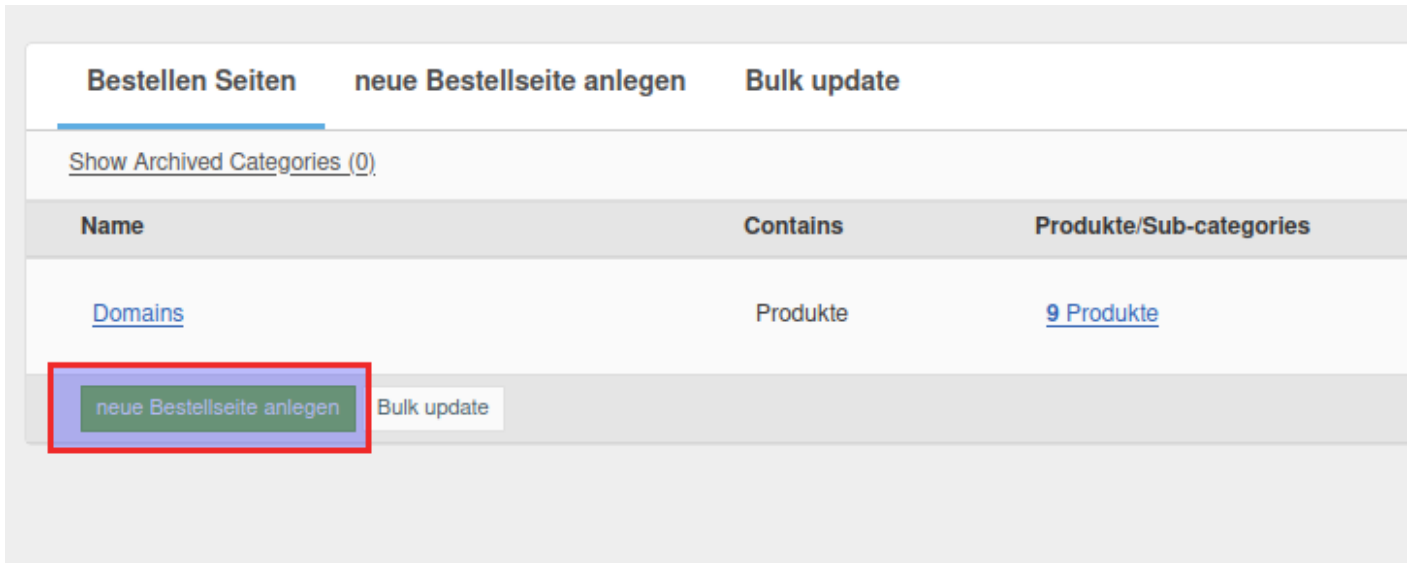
Bestellen Seiten | neue Bestellseite anlegen | Bulk update

Show Archived Categories (0)

| Name | Contains | Produkte/Sub-categories |
|---|---|---|
| Domains | Produkte | 9 Produkte |

neue Bestellseite anlegen | Bulk update